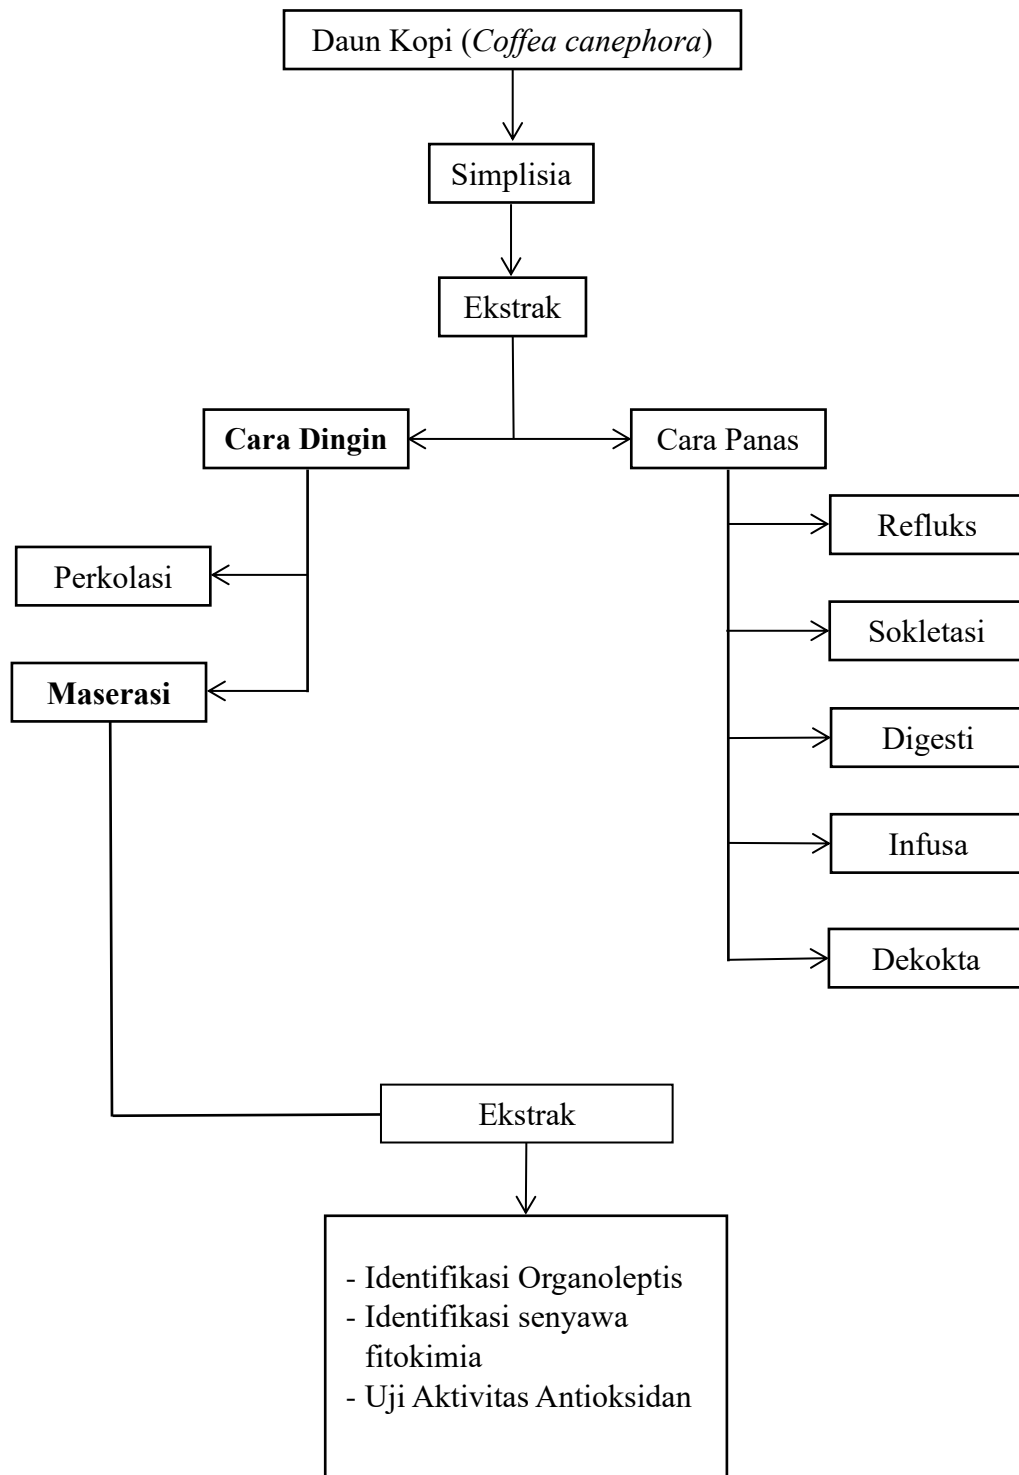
Daun Kopi (*Coffea canephora*)

Simplisia

Ekstrak

**Cara Dingin**

Cara Panas

Perkolasi

**Maserasi**

Refluks

Sokletasi

Digesti

Infusa

Dekokta

Ekstrak

- Identifikasi Organoleptis
- Identifikasi senyawa fitokimia
- Uji Aktivitas Antioksidan